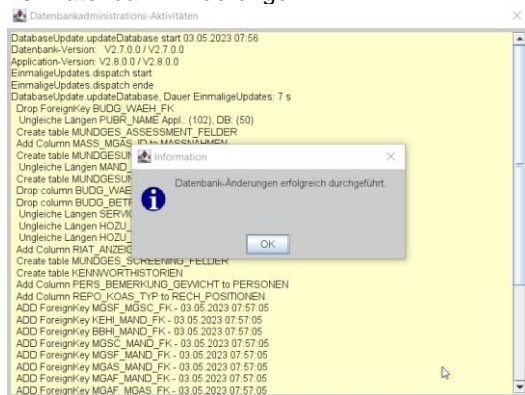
Datenbankadministrations-Aktivitäten

DatabaseUpdate.updateDatabase start 03.05.2023 07:56
Datenbank-Version: V2.7.0.0 / V2.7.0.0
Application-Version: V2.8.0.0 / V2.8.0.0
EinmaligeUpdates.dispatch start
EinmaligeUpdates.dispatch ende
DatabaseUpdate.updateDatabase, Dauer EinmaligeUpdates: 7 s
Drop ForeignKey BUDG_WAEH_FK
Ungleiche Längen PUBR_NAME Appl.: (102), DB: (50)
Create table MUNDGES_ASSESSMENT_FELDER
Add Column MASS_MGAS_ID to MASSNAHMEN
Create table MUNDGESU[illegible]
Ungleiche Längen MAND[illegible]
Create table MUNDGESU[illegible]
Drop column BUDG_WAE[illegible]
Drop column BUDG_BETR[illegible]
Ungleiche Längen SERVIC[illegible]
Ungleiche Längen HOZU_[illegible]
Ungleiche Längen HOZU_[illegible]
Add Column RIAT_ANZEIG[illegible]
Create table MUNDGES_SCREENING_FELDER
Create table KENNWORTHISTORIEN
Add Column PERS_BEMERKUNG_GEWICHT to PERSONEN
Add Column REPO_KOAS_TYP to RECH_POSITIONEN
ADD ForeignKey MGSF_MGSC_FK - 03.05.2023 07:57:05
ADD ForeignKey KEHI_MAND_FK - 03.05.2023 07:57:05
ADD ForeignKey BBHI_MAND_FK - 03.05.2023 07:57:05
ADD ForeignKey MGSC_MAND_FK - 03.05.2023 07:57:05
ADD ForeignKey MGSF_MAND_FK - 03.05.2023 07:57:05
ADD ForeignKey MGAS_MAND_FK - 03.05.2023 07:57:05
ADD ForeignKey MGAF_MAND_FK - 03.05.2023 07:57:05
ADD ForeignKey MGAF_MGAS_FK - 03.05.2023 07:57:05

Information
Datenbank-Änderungen erfolgreich durchgeführt.
OK